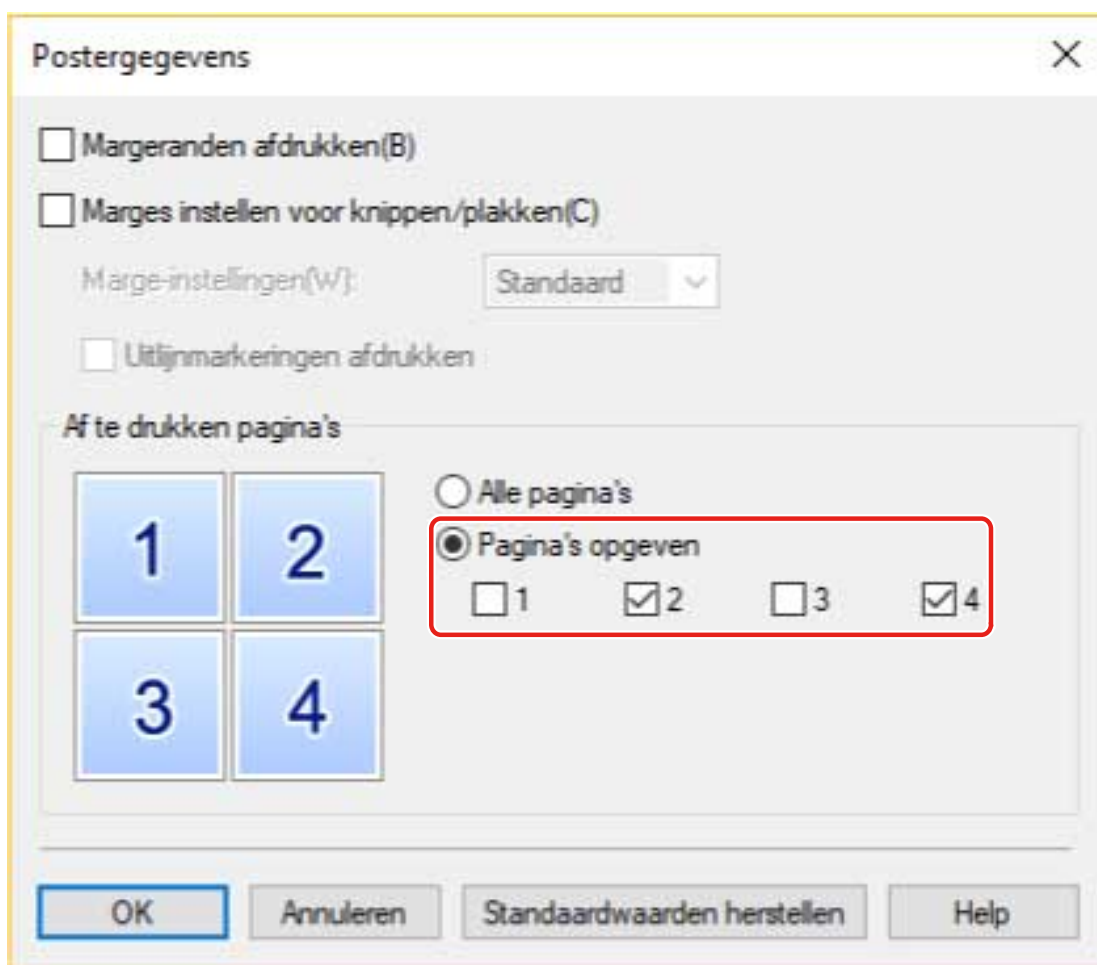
Postergegevens

Margeranden afdrukken(B)

Marges instellen voor knippen/plakken(C)

Marge-instellingen(W): Standaard

Uitlijnmarkeringen afdrukken

Af te drukken pagina's

1 2
3 4

Alle pagina's

Pagina's opgeven

1 2 3 4

OK Annuleren Standaardwaarden herstellen Help